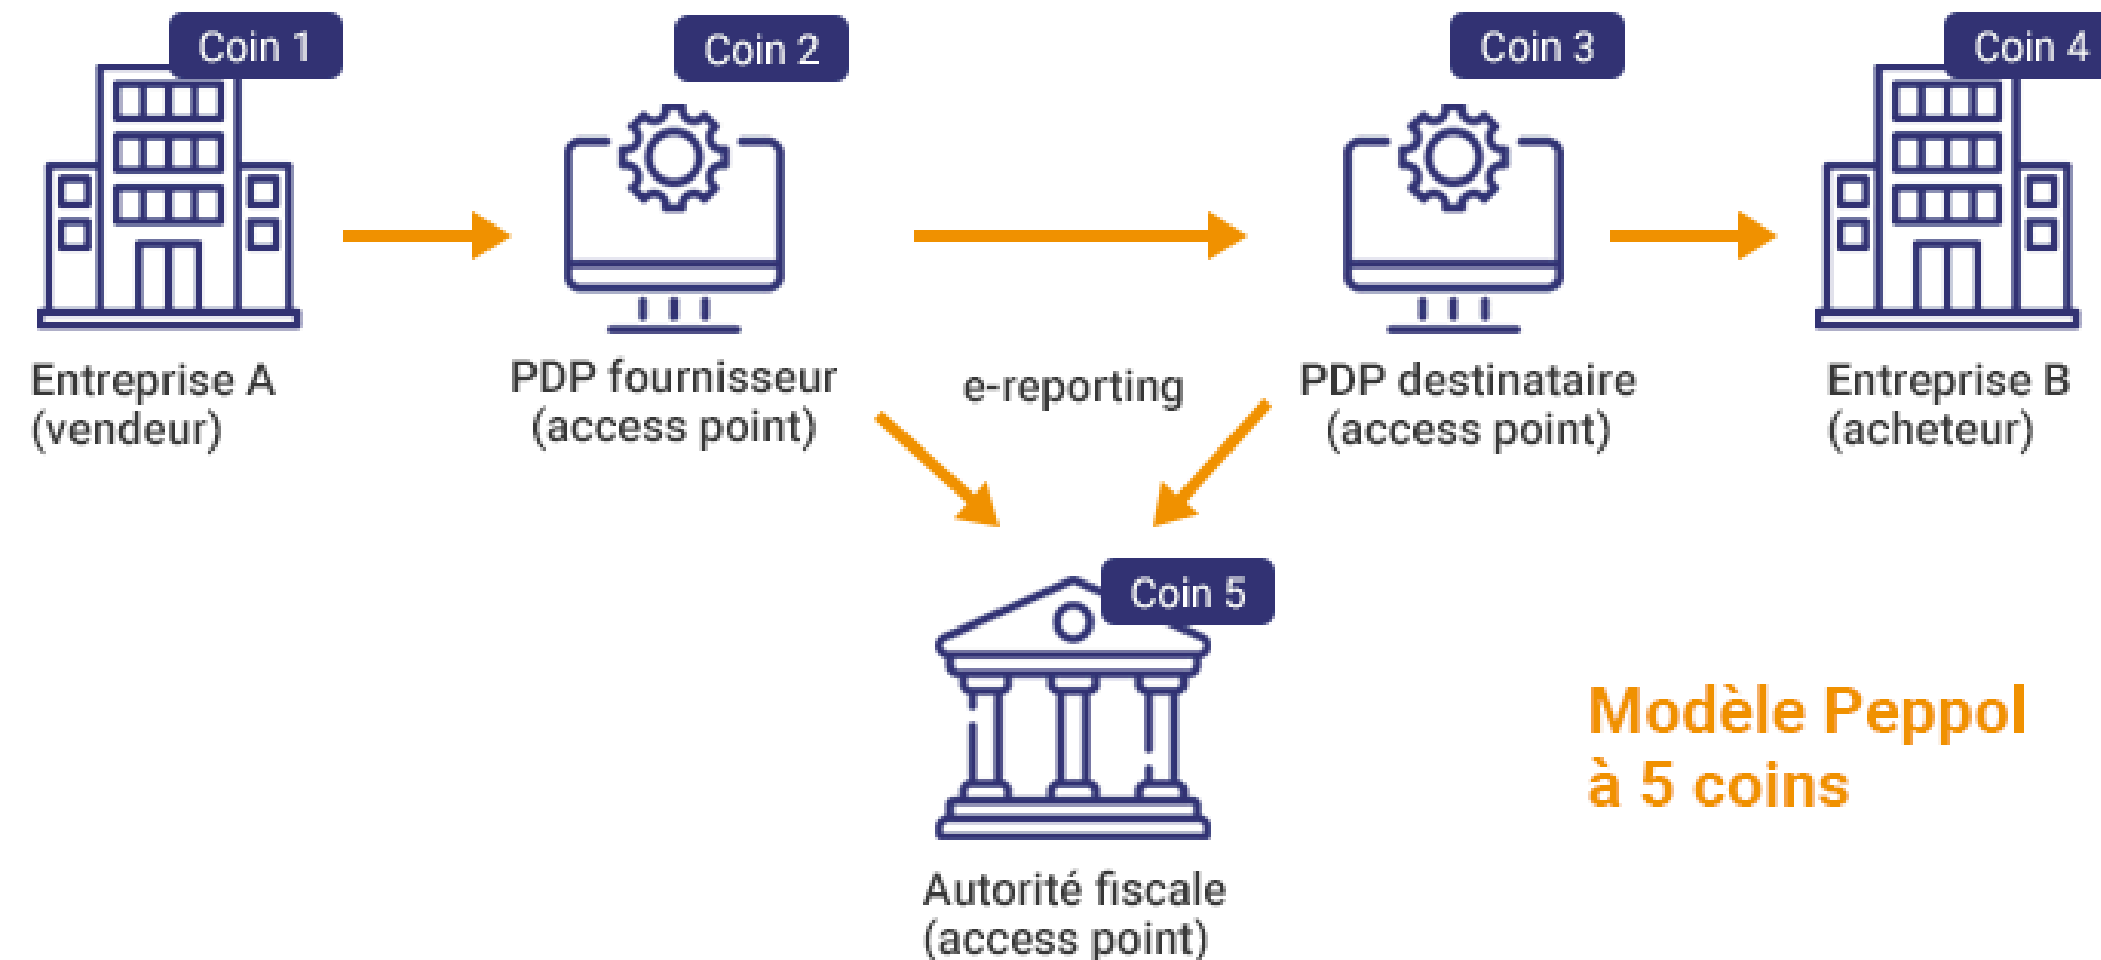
Coin 1

Entreprise A
(vendeur)

Coin 2

PDP fournisseur
(access point)

e-reporting

Coin 3

PDP destinataire
(access point)

Coin 4

Entreprise B
(acheteur)

Coin 5

Autorité fiscale
(access point)

Modèle Peppol
à 5 coins